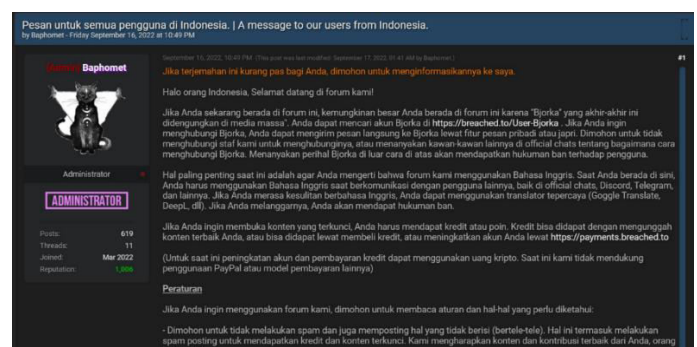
Pesan untuk semua pengguna di Indonesia. | A message to our users from Indonesia.
by Baphomet - Friday September 16, 2022 at 10:49 PM

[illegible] Baphomet

Administrator

ADMINISTRATOR

Posts: 619
Threads: 11
Joined: Mar 2022
Reputation: 1,006

September 16, 2022, 10:49 PM (This post was last modified: September 17, 2022, 01:41 AM by Baphomet.)

#1

Jika terjemahan ini kurang pas bagi Anda, dimohon untuk menginformasikannya ke saya.

Halo orang Indonesia, Selamat datang di forum kami!

Jika Anda sekarang berada di forum ini, kemungkinan besar Anda berada di forum ini karena "Bjorka" yang akhir-akhir ini didengungkan di media massa". Anda dapat mencari akun Bjorka di https://breached.to/User-Bjorka . Jika Anda ingin menghubungi Bjorka, Anda dapat mengirim pesan langsung ke Bjorka lewat fitur pesan pribadi atau japri. Dimohon untuk tidak menghubungi staf kami untuk menghubunginya, atau menanyakan kawan-kawan lainnya di official chats tentang bagaimana cara menghubungi Bjorka. Menanyakan perihal Bjorka di luar cara di atas akan mendapatkan hukuman ban terhadap pengguna.

Hal paling penting saat ini adalah agar Anda mengerti bahwa forum kami menggunakan Bahasa Inggris. Saat Anda berada di sini, Anda harus menggunakan Bahasa Inggris saat berkomunikasi dengan pengguna lainnya, baik di official chats, Discord, Telegram, dan lainnya. Jika Anda merasa kesulitan berbahasa Inggris, Anda dapat menggunakan translator tepercaya (Goggle Translate, DeepL, dll). Jika Anda melanggarnya, Anda akan mendapat hukuman ban.

Jika Anda ingin membuka konten yang terkunci, Anda harus mendapat kredit atau poin. Kredit bisa didapat dengan mengunggah konten terbaik Anda, atau bisa didapat lewat membeli kredit, atau meningkatkan akun Anda lewat https://payments.breached.to

(Untuk saat ini peningkatan akun dan pembayaran kredit dapat menggunakan uang kripto. Saat ini kami tidak mendukung penggunaan PayPal atau model pembayaran lainnya)

Peraturan

Jika Anda ingin menggunakan forum kami, dimohon untuk membaca aturan dan hal-hal yang perlu diketahui:

- Dimohon untuk tidak melakukan spam dan juga memposting hal yang tidak berisi (bertele-tele). Hal ini termasuk melakukan spam posting untuk mendapatkan kredit dan konten terkunci. Kami mengharapkan konten dan kontribusi terbaik dari Anda, orang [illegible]